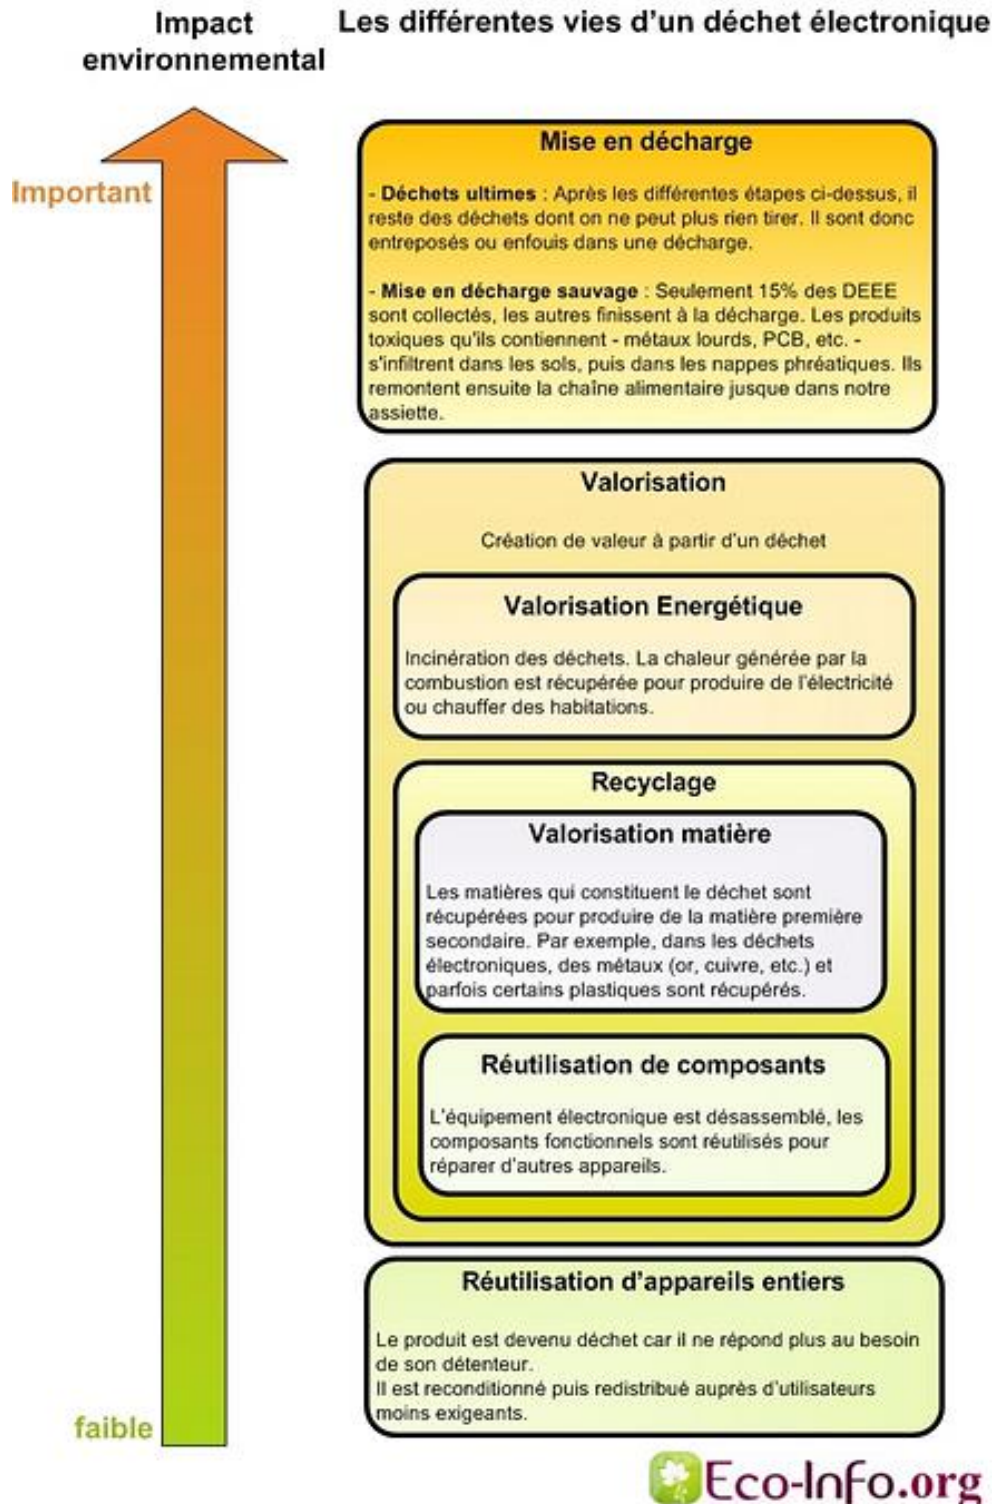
Impact environnemental

Les différentes vies d'un déchet électronique

Important

faible

Mise en décharge

- **Déchets ultimes** : Après les différentes étapes ci-dessus, il reste des déchets dont on ne peut plus rien tirer. Il sont donc entreposés ou enfouis dans une décharge.

- **Mise en décharge sauvage** : Seulement 15% des DEEE sont collectés, les autres finissent à la décharge. Les produits toxiques qu'ils contiennent - métaux lourds, PCB, etc. - s'infiltrent dans les sols, puis dans les nappes phréatiques. Ils remontent ensuite la chaîne alimentaire jusque dans notre assiette.

Valorisation

Création de valeur à partir d'un déchet

Valorisation Energétique

Incinération des déchets. La chaleur générée par la combustion est récupérée pour produire de l'électricité ou chauffer des habitations.

Recyclage

Valorisation matière

Les matières qui constituent le déchet sont récupérées pour produire de la matière première secondaire. Par exemple, dans les déchets électroniques, des métaux (or, cuivre, etc.) et parfois certains plastiques sont récupérés.

Réutilisation de composants

L'équipement électronique est désassemblé, les composants fonctionnels sont réutilisés pour réparer d'autres appareils.

Réutilisation d'appareils entiers

Le produit est devenu déchet car il ne répond plus au besoin de son détenteur.
Il est reconditionné puis redistribué auprès d'utilisateurs moins exigeants.

Eco-Info.org